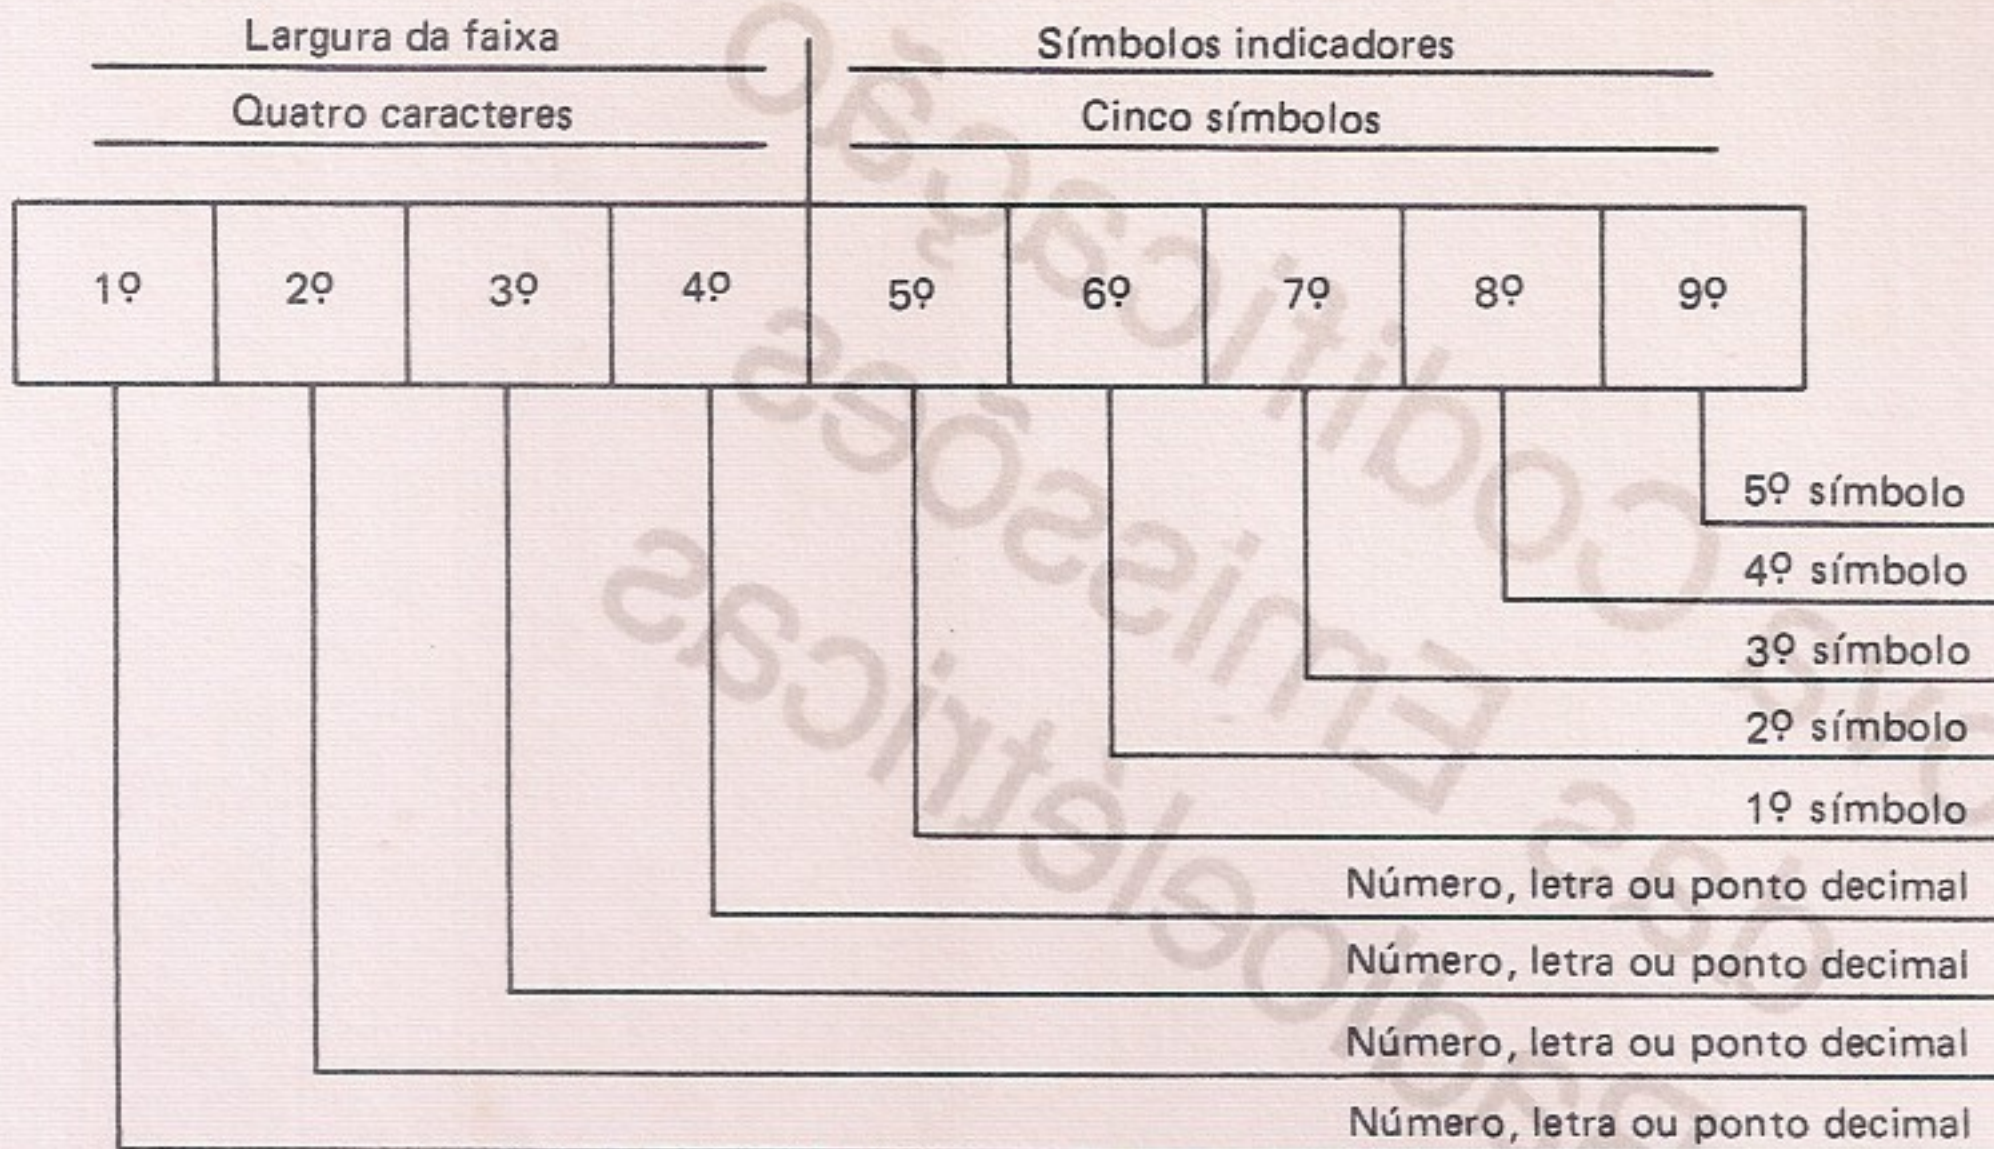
Largura da faixa

Quatro caracteres

Símbolos indicadores

Cinco símbolos

| 1º | 2º | 3º | 4º | 5º | 6º | 7º | 8º | 9º |
|---|---|---|---|---|---|---|---|---|

5º símbolo

4º símbolo

3º símbolo

2º símbolo

1º símbolo

Número, letra ou ponto decimal

Número, letra ou ponto decimal

Número, letra ou ponto decimal

Número, letra ou ponto decimal

Códigos de Emissões Radioelétricas